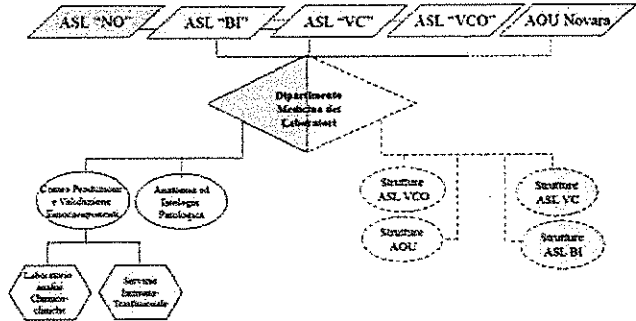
ASL "NO"

ASL "BI"

ASL "VC"

ASL "VCO"

AOU Novara

Dipartimento Medicina dei Laboratori

Centro Produzione e Validazione Emocomponenti

Anatomia ed Istologia Patologica

Laboratorio analisi Chimico-cliniche

Servizio Immuno-Trasfusionale

Strutture ASL VCO

Strutture AOU

Strutture ASL VC

Strutture ASL BI